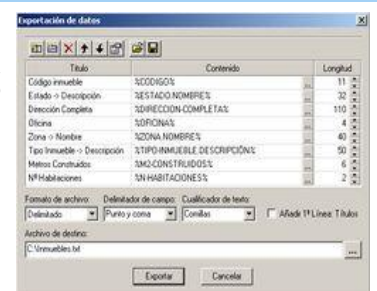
Exportación de datos

| Título | Contenido | Longitud |
|---|---|---|
| Código inmueble | %CODIGO% | 11 |
| Estado -> Descripción | %ESTADO.NOMBRE% | 32 |
| Dirección Completa | %DIRECCION-COMPLETA% | 110 |
| Oficina | %OFICINA% | 4 |
| Zona -> Nombre | %ZONA.NOMBRE% | 40 |
| Tipo Inmueble -> Descripción | %TIPO-INMUEBLE.DESCRIPCION% | 50 |
| Metros Construidos | %M2-CONSTRUIDOS% | 6 |
| Nº Habitaciones | %N-HABITACIONES% | 2 |

Formato de archivo: Delimitado
Delimitador de campo: Punto y coma
Cualificador de texto: Comillas
Añade 1ª Línea: Títulos

Archivo de destino:
C:\Inmuebles.txt

Exportar
Cancelar